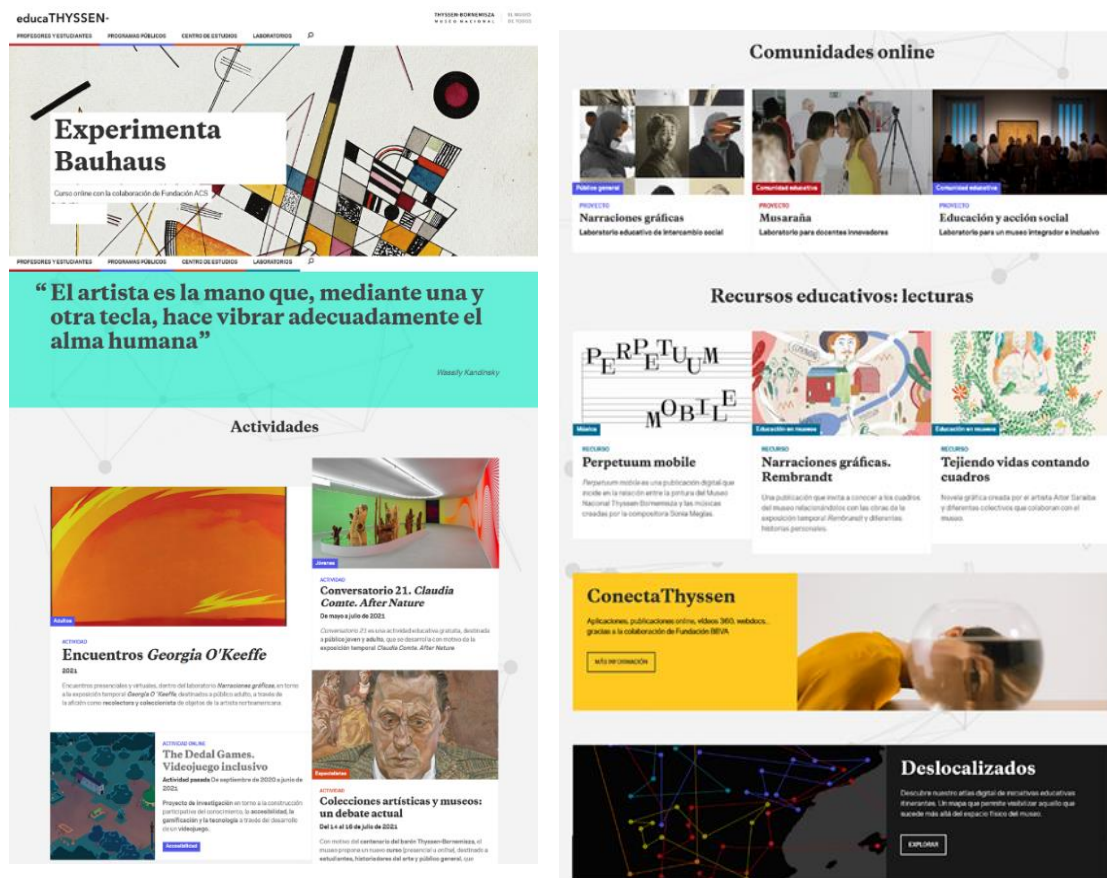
educaTHYSSEN

THYSSEN-BORNEMISZA MUSEO NACIONAL

EL MUSEO DE TODOS

PROFESORES Y ESTUDIANTES PROGRAMAS PÚBLICOS CENTRO DE ESTUDIOS LABORATORIOS

Experimenta Bauhaus

Curso online con la colaboración de Fundación ACS

PROFESORES Y ESTUDIANTES PROGRAMAS PÚBLICOS CENTRO DE ESTUDIOS LABORATORIOS

“El artista es la mano que, mediante una y otra tecla, hace vibrar adecuadamente el alma humana”

Wassily Kandinsky

Actividades

Adultos

ACTIVIDAD

Encuentros *Georgia O'Keeffe*

2021

Encuentros presenciales y virtuales, dentro del laboratorio *Narraciones gráficas*, en torno a la exposición temporal *Georgia O'Keeffe*, destinados a público adulto, a través de la afición como recolectora y coleccionista de objetos de la artista norteamericana.

Jóvenes

ACTIVIDAD

Conversatorio 21. *Claudia Comte. After Nature*

De mayo a julio de 2021

*Conversatorio 21* es una actividad educativa gratuita, destinada a público joven y adulto, que se desarrolla con motivo de la exposición temporal *Claudia Comte. After Nature*

ACTIVIDAD ONLINE

The Dedal Games. Videojuego inclusivo

Actividad pasada De septiembre de 2020 a junio de 2021

Proyecto de investigación en torno a la construcción participativa del conocimiento, la accesibilidad, la gamificación y la tecnología a través del desarrollo de un videojuego.

Accesibilidad

Especialistas

ACTIVIDAD

Colecciones artísticas y museos: un debate actual

Del 14 al 16 de julio de 2021

Con motivo del centenario del barón Thyssen-Bornemisza, el museo propone un nuevo curso (presencial u online), destinado a estudiantes, historiadores del arte y público general, que

Comunidades online

Público general

PROYECTO

Narraciones gráficas

Laboratorio educativo de intercambio social

Comunidad educativa

PROYECTO

Musaraña

Laboratorio para docentes innovadores

Comunidad educativa

PROYECTO

Educación y acción social

Laboratorio para un museo integrador e inclusivo

Recursos educativos: lecturas

PERPETUUM MOBILE

Música

RECURSO

Perpetuum mobile

*Perpetuum mobile* es una publicación digital que incide en la relación entre la pintura del Museo Nacional Thyssen-Bornemisza y las músicas creadas por la compositora Sonia Megías.

Educación en museos

RECURSO

Narraciones gráficas. Rembrandt

Una publicación que invita a conocer a los cuadros del museo relacionándolos con las obras de la exposición temporal *Rembrandt* y diferentes historias personales.

Educación en museos

RECURSO

Tejiendo vidas contando cuadros

Novela gráfica creada por el artista Aitor Saraiba y diferentes colectivos que colaboran con el museo.

ConectaThyssen

Aplicaciones, publicaciones online, vídeos 360, webdocs... gracias a la colaboración de Fundación BBVA

MÁS INFORMACIÓN

Deslocalizados

Descubre nuestro atlas digital de iniciativas educativas itinerantes. Un mapa que permite visibilizar aquello que sucede más allá del espacio físico del museo.

EXPLORAR